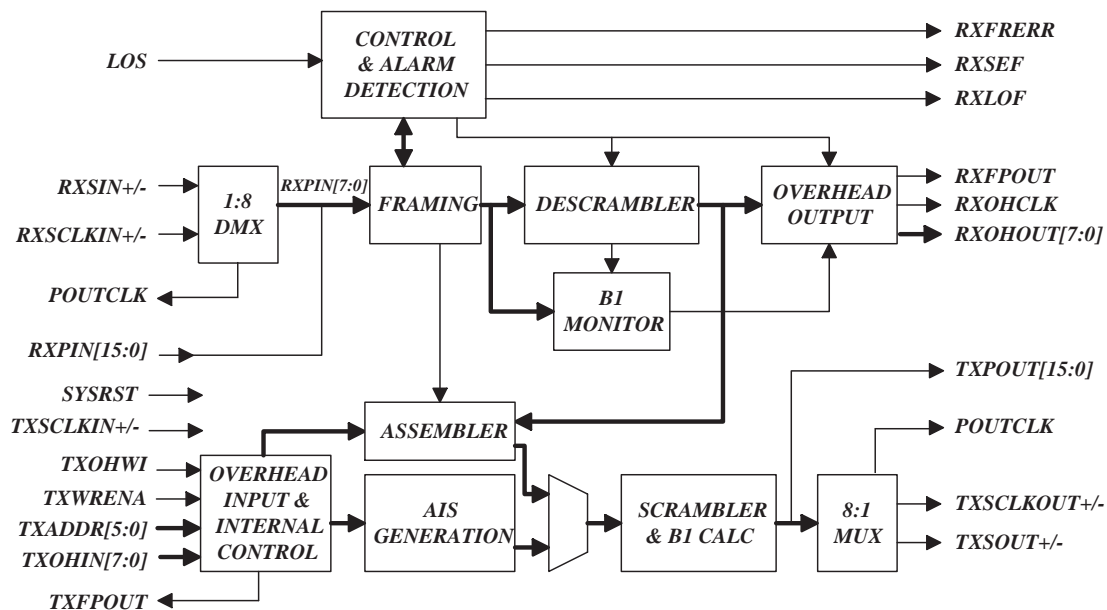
CONTROL & ALARM DETECTION

LOS

RXFRERR

RXSEF

RXLOF

RXSIN+/-

RXSCLKIN+/-

1:8 DMX

RXPIN[7:0]

FRAMING

DESCRAMBLER

OVERHEAD OUTPUT

RXFPOUT

RXOHCLK

RXOHOUT[7:0]

POUTCLK

B1 MONITOR

RXPIN[15:0]

SYSRST

TXSCLKIN+/-

ASSEMBLER

TXPOUT[15:0]

POUTCLK

TXOHWI

TXWRENA

TXADDR[5:0]

TXOHIN[7:0]

OVERHEAD INPUT & INTERNAL CONTROL

AIS GENERATION

SCRAMBLER & B1 CALC

8:1 MUX

TXSCLKOUT+/-

TXSOUT+/-

TXFPOUT